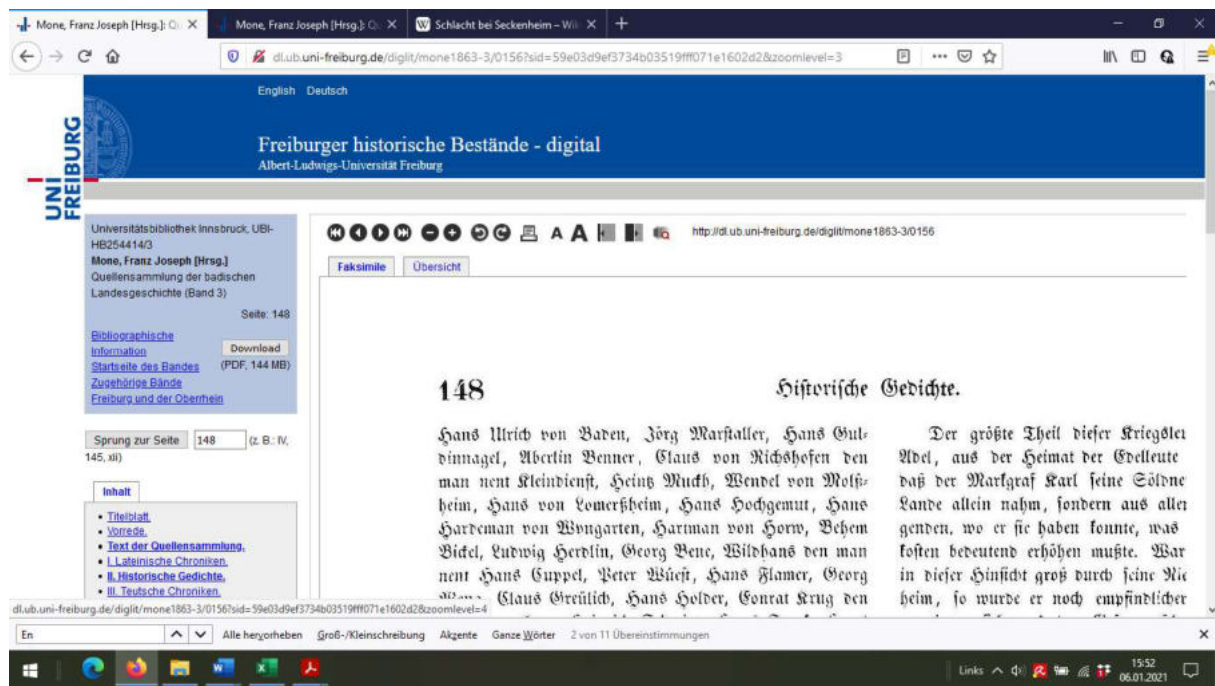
Mone, Franz Joseph [Hrsg.]: Q ×
Mone, Franz Joseph [Hrsg.]: Q ×
Schlacht bei Seckenheim – Wi ×
+

dl.ub.uni-freiburg.de/diglit/mone1863-3/0156?sid=59e03d9ef3734b03519fff071e1602d2&zoomlevel=3

English Deutsch

UNI FREIBURG

Freiburger historische Bestände - digital
Albert-Ludwigs-Universität Freiburg

Universitätsbibliothek Innsbruck, UBI-HB254414/3
Mone, Franz Joseph [Hrsg.]
Quellensammlung der badischen Landesgeschichte (Band 3)
Seite: 148

Bibliographische Information
Download (PDF, 144 MB)
Startseite des Bandes
Zugehörige Bände
Freiburg und der Oberrhein

Sprung zur Seite 148 (z. B.: IV, 145, xii)

Inhalt
• Titelblatt
• Vorrede.
• Text der Quellensammlung.
• I. Lateinische Chroniken.
• II. Historische Gedichte.
• III. Teutsche Chroniken.

http://dl.ub.uni-freiburg.de/diglit/mone1863-3/0156

Faksimile Übersicht

148 Historische Gedichte.

Hans Ulrich von Baden, Jörg Marstaller, Hans Guldinnagel, Albertin Benner, Claus von Richshofen den man nent Kleindienst, Heintz Muckh, Wendel von Molßheim, Hans von Lomerßheim, Hans Hochgemut, Hans Hardeman von Wyngarten, Hariman von Horw, Behem Bickel, Ludwig Herdlin, Georg Bene, Wildhans den man nent Hans Cuppel, Peter Wüest, Hans Flamer, Georg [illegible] Claus Greülich, Hans Holder, Conrat Krug den

Der größte Theil dieser Kriegsle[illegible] Adel, aus der Heimat der Edelleute daß der Markgraf Karl seine Söldne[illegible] Lande allein nahm, sondern aus alle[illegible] genden, wo er sie haben konnte, was kosten bedeutend erhöhen mußte. War in dieser Hinsicht groß durch seine Ri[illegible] heim, so wurde er noch empfindlicher

dl.ub.uni-freiburg.de/diglit/mone1863-3/0156?sid=59e03d9ef3734b03519fff071e1602d2&zoomlevel=4

En
Alle hervorheben Groß-/Kleinschreibung Akzente Ganze Wörter 2 von 11 Übereinstimmungen

Links 15:52 06.01.2021